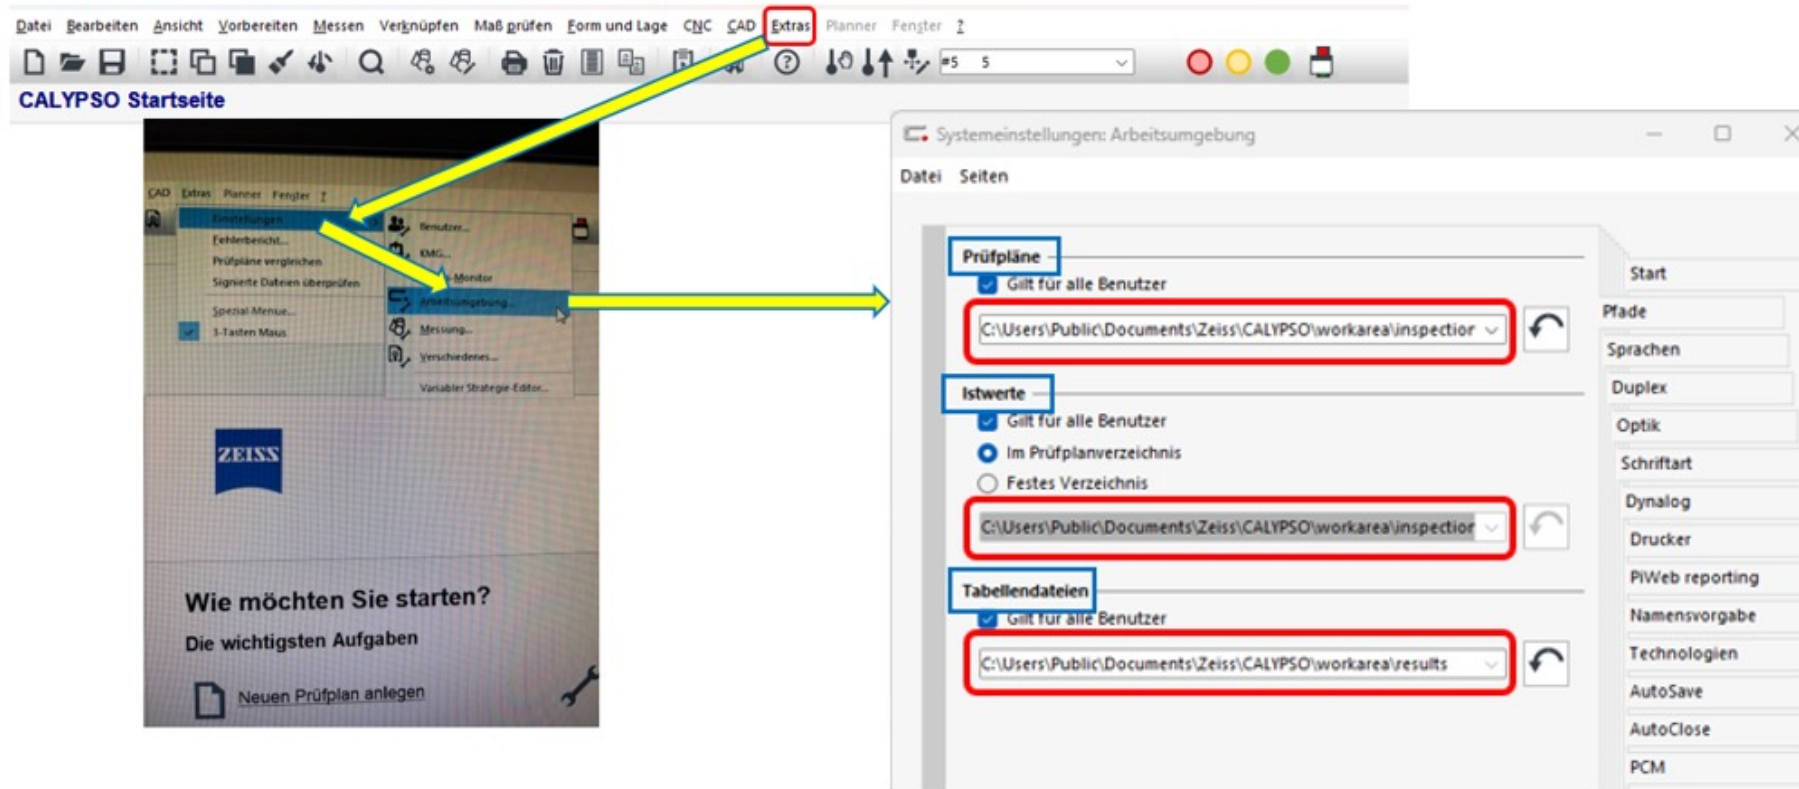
Datei Bearbeiten Ansicht Vorbereiten Messen Verknüpfen Maß prüfen Form und Lage CNC CAD Extras Planner Fenster ?

#5 5

CALYPSO Startseite

CAD Extras Planner Fenster ?

Einstellungen
Fehlerbericht...
Prüfpläne vergleichen
Signierte Dateien überprüfen
Spezial-Menue...
3-Tasten Maus

Benutzer...
KMG...
-Monitor
Arbeitsumgebung...
Messung...
Verschiedenes...
Variabler Strategie-Editor...

ZEISS

Wie möchten Sie starten?
Die wichtigsten Aufgaben
Neuen Prüfplan anlegen

Systemeinstellungen: Arbeitsumgebung

Datei Seiten

Prüfpläne
Gilt für alle Benutzer
C:\Users\Public\Documents\Zeiss\CALYPSO\workarea\inspectior

Istwerte
Gilt für alle Benutzer
Im Prüfplanverzeichnis
Festes Verzeichnis
C:\Users\Public\Documents\Zeiss\CALYPSO\workarea\inspectior

Tabellendateien
Gilt für alle Benutzer
C:\Users\Public\Documents\Zeiss\CALYPSO\workarea\results

Start
Pfade
Sprachen
Duplex
Optik
Schriftart
Dynalog
Drucker
PiWeb reporting
Namensvorgabe
Technologien
AutoSave
AutoClose
PCM